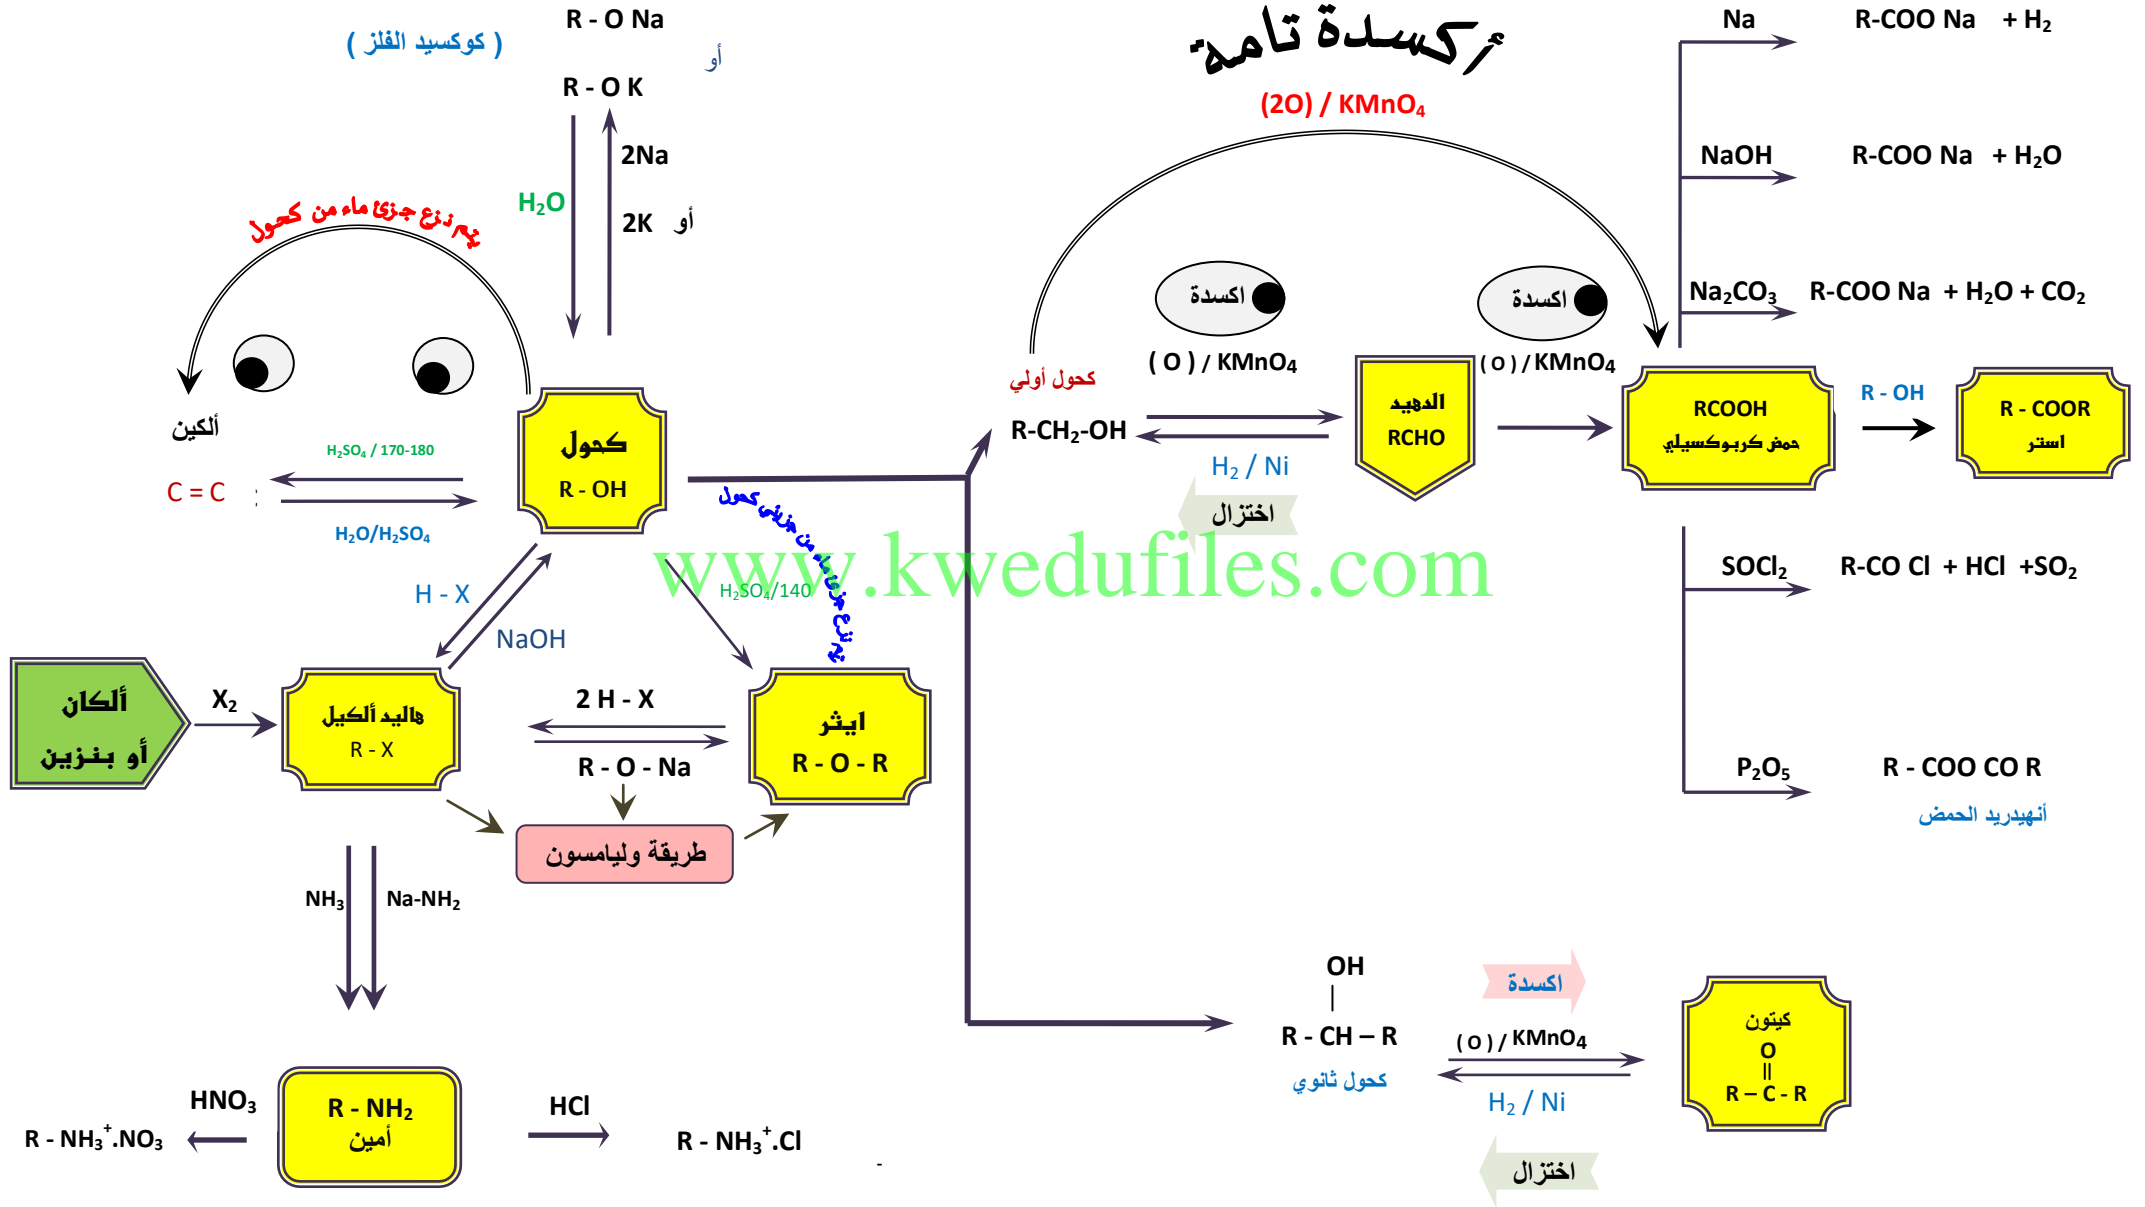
( كوكسيد الفلز )
R - O Na
أو
R - O K
2Na
$H_2O$
2K أو
يتم نزع جزئ ماء من كحول
ألكين
كحول
R - OH
$H_2SO_4$ / 170-180
C = C
$H_2O/H_2SO_4$
H - X
NaOH
يتم نزع جزئ ماء من جزئي كحول
$H_2SO_4$/140
ألكان أو بنزين
$X_2$
هاليد ألكيل
R - X
2 H - X
R - O - Na
ايثر
R - O - R
طريقة وليامسون
$NH_3$
Na-$NH_2$
HNO$_3$
R - $NH_3^+$.$NO_3$
R - $NH_2$
أمين
HCl
R - $NH_3^+$.Cl
أكسدة تامة
(2O) / $KMnO_4$
كحول أولي
R-$CH_2$-OH
اكسدة
( O ) / $KMnO_4$
$H_2$ / Ni
اختزال
الدهيد
RCHO
اكسدة
( o ) / $KMnO_4$
RCOOH
حمض كربوكسيلي
R - OH
R - COOR
استر
Na
R-COO Na + $H_2$
NaOH
R-COO Na + $H_2O$
$Na_2CO_3$
R-COO Na + $H_2O$ + $CO_2$
$SOCl_2$
R-CO Cl + HCl +$SO_2$
$P_2O_5$
R - COO CO R
أنهيدريد الحمض
www.kwedufiles.com
OH
|
R - CH – R
كحول ثانوي
اكسدة
( o ) / $KMnO_4$
$H_2$ / Ni
اختزال
كيتون
O
||
R – C - R